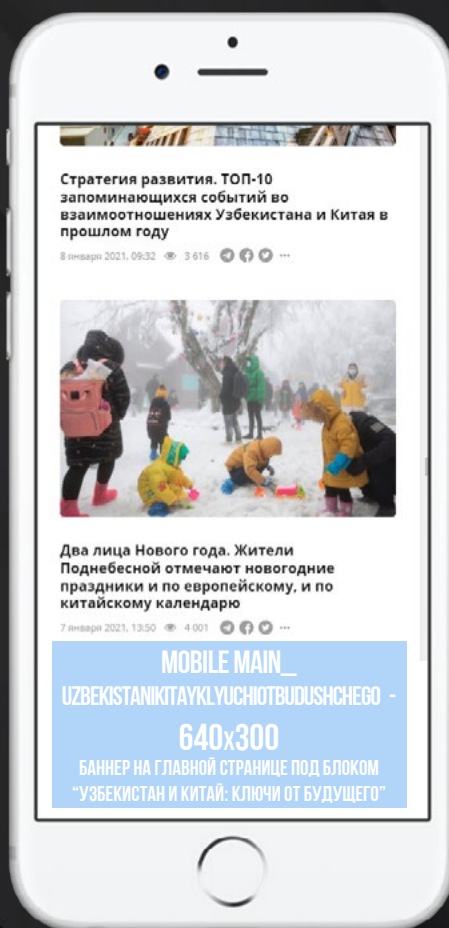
Стратегия развития. ТОП-10 запоминающихся событий во взаимоотношениях Узбекистана и Китая в прошлом году

8 января 2021, 09:32 3 616 ···

Два лица Нового года. Жители Поднебесной отмечают новогодние праздники и по европейскому, и по китайскому календарю

7 января 2021, 13:50 4 001 ···

MOBILE MAIN_ UZBEKISTANIKITAYKLYUCHIOTBUDUSHCHEGO - 640X300

БАННЕР НА ГЛАВНОЙ СТРАНИЦЕ ПОД БЛОКОМ “УЗБЕКИСТАН И КИТАЙ: КЛЮЧИ ОТ БУДУЩЕГО”